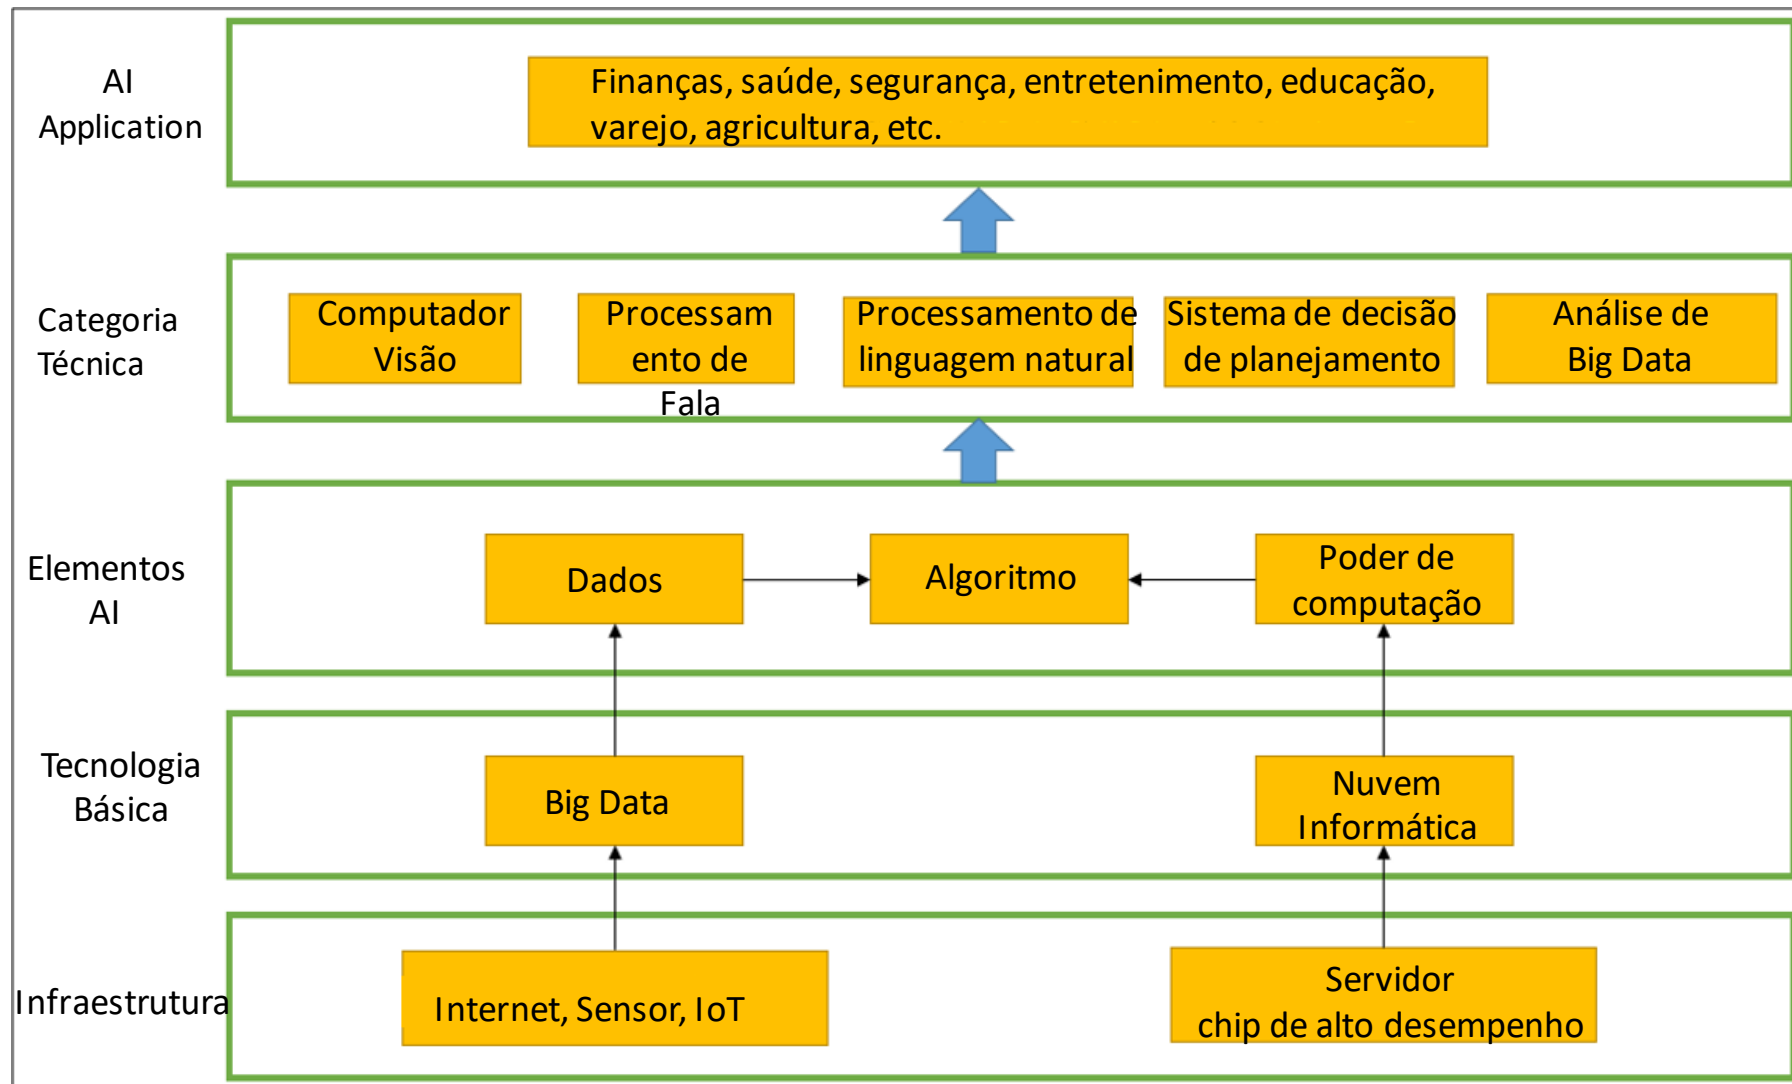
AI Application

Finanças, saúde, segurança, entretenimento, educação, varejo, agricultura, etc.

Categoria Técnica

Computador Visão

Processamento de Fala

Processamento de linguagem natural

Sistema de decisão de planejamento

Análise de Big Data

Elementos AI

Dados

Algoritmo

Poder de computação

Tecnologia Básica

Big Data

Nuvem Informática

Infraestrutura

Internet, Sensor, IoT

Servidor chip de alto desempenho